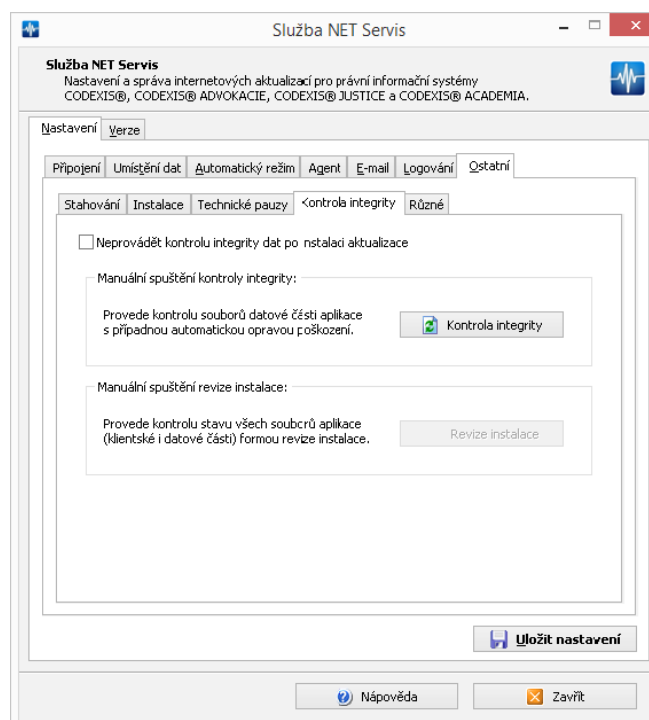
Služba NET Servis

Služba NET Servis
Nastavení a správa internetových aktualizací pro právní informační systémy CODEXIS®, CODEXIS® ADVOKACIE, CODEXIS® JUSTICE a CODEXIS® ACADEMIA.

Nastavení | Verze

Připojení | Umístění dat | Automatický režim | Agent | E-mail | Logování | Ostatní

Stahování | Instalace | Technické pauzy | Kontrola integrity | Různé

Neprovádět kontrolu integrity dat po instalaci aktualizace

Manuální spuštění kontroly integrity:

Provede kontrolu souborů datové části aplikace s případnou automatickou opravou poškození.

Kontrola integrity

Manuální spuštění revize instalace:

Provede kontrolu stavu všech souborů aplikace (klientské i datové části) formou revize instalace.

Revize instalace

Uložit nastavení

Nápověda

Zavřít